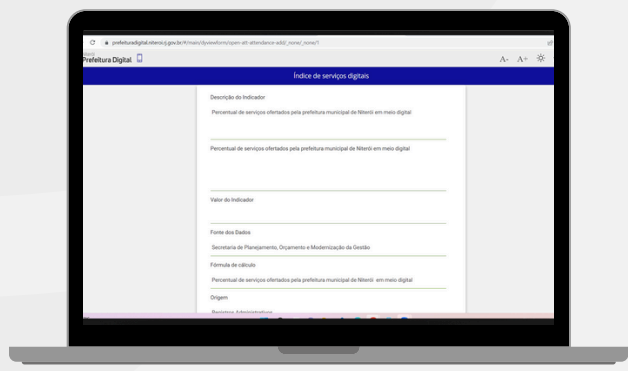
C prefeituradigital.niteroi.rj.gov.br/#/main/dynaviewform/open-att-attendance-add/_none/_none/1

Prefeitura Digital

A- A+

Índice de serviços digitais

Descrição do Indicador

Percentual de serviços ofertados pela prefeitura municipal de Niterói em meio digital

Percentual de serviços ofertados pela prefeitura municipal de Niterói em meio digital

Valor do Indicador

Fonte dos Dados

Secretaria de Planejamento, Orçamento e Modernização da Gestão

Fórmula de cálculo

Percentual de serviços ofertados pela prefeitura municipal de Niterói em meio digital

Origem

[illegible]